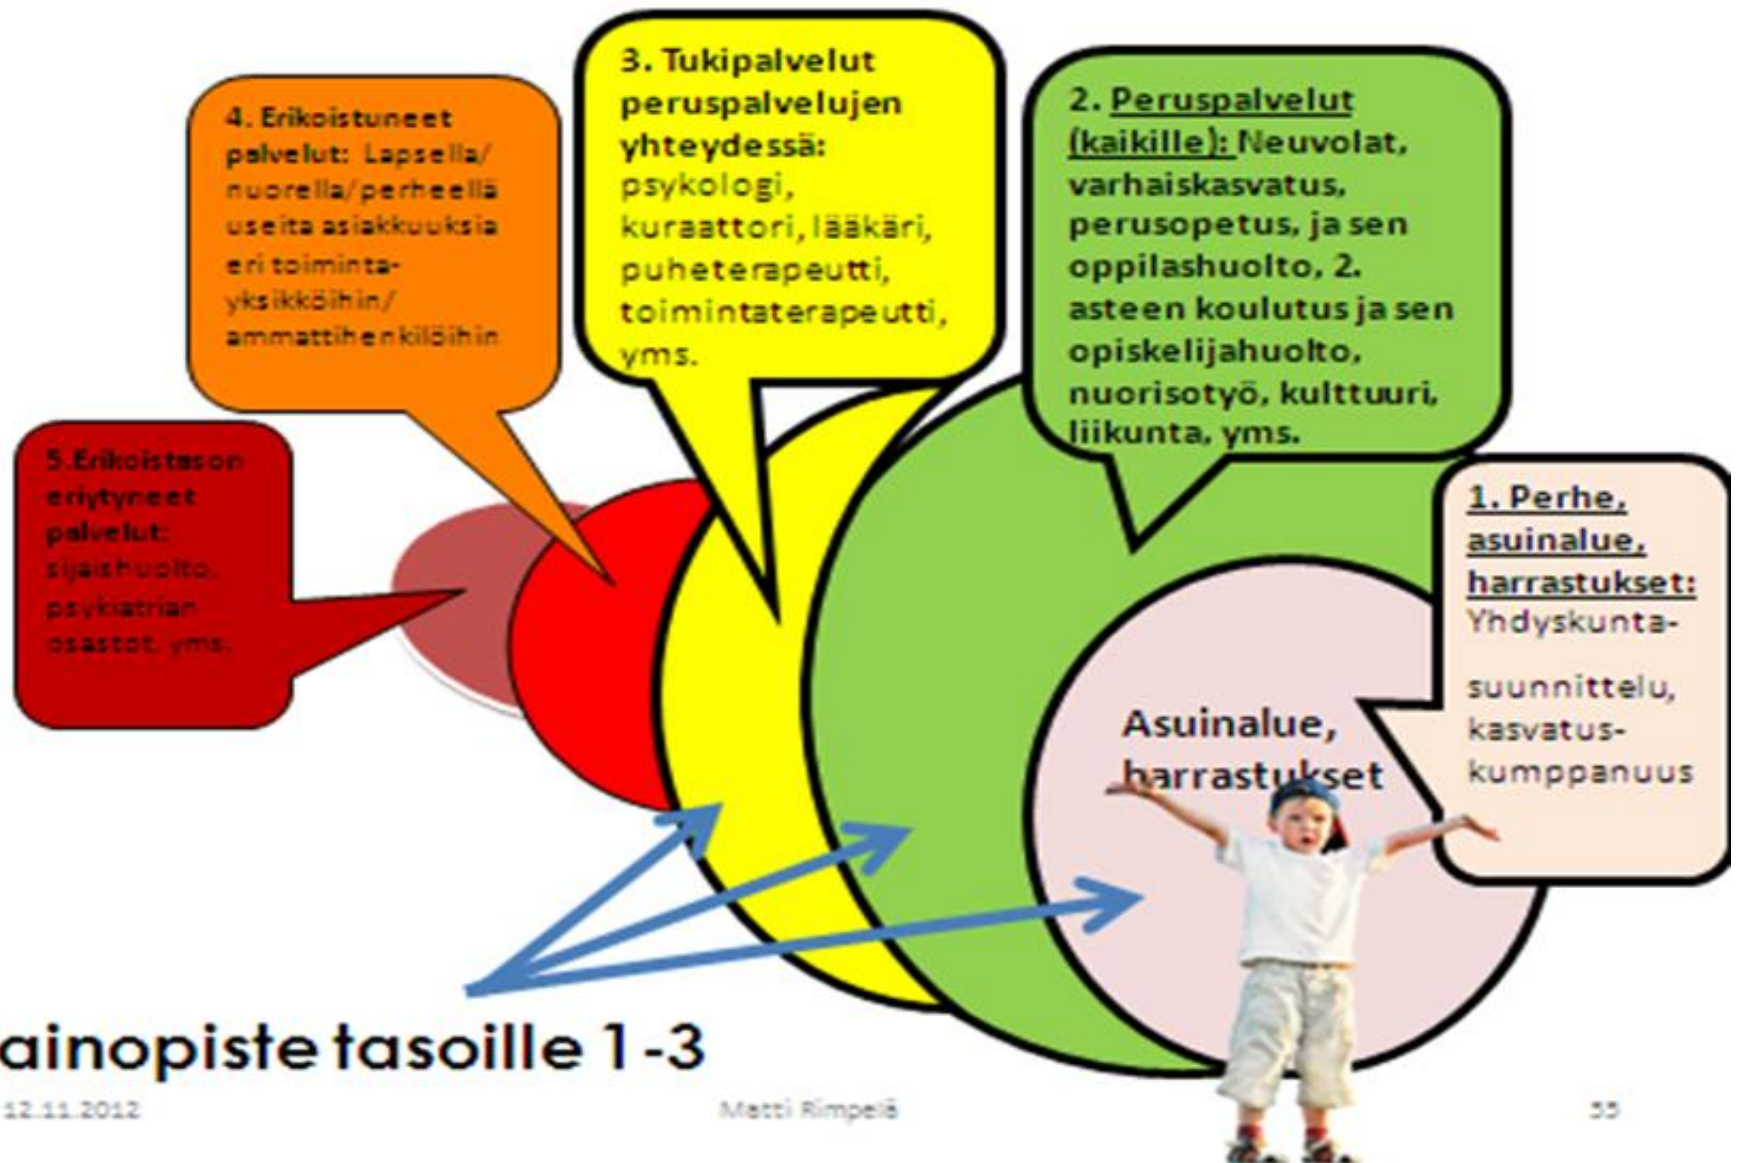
4. Erikoistuneet palvelut: Lapsella/ nuorella/perheellä useita asiakkuuksia eri toiminta-yksikköihin/ ammattihenkilöihin

3. Tukipalvelut peruspalvelujen yhteydessä: psykologi, kuraattori, lääkäri, puheterapeutti, toimintaterapeutti, yms.

2. Peruspalvelut (kaikille): Neuvolat, varhaiskasvatus, perusopetus, ja sen oppilashuolto, 2. asteen koulutus ja sen opiskelijahuolto, nuorisotyö, kulttuuri, liikunta, yms.

5.Erikoistason eriytyneet palvelut: sijaishuolto, psykiatrian osastot, yms.

1. Perhe, asuinalue, harrastukset: Yhdyskunta-suunnittelu, kasvatus-kumppanuus

Asuinalue, harrastukset

ainopiste tasoille 1 -3

12.11.2012

Matti Rimpelä

55